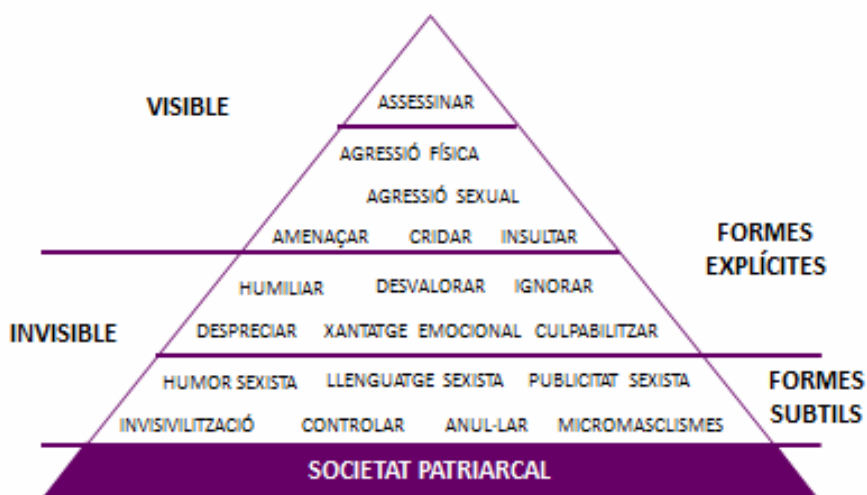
VISIBLE

ASSESSINAR

AGRESSIÓ FÍSICA

AGRESSIÓ SEXUAL

AMENAÇAR CRIDAR INSULTAR

FORMES EXPLÍCITES

HUMILIAR DESVALORAR IGNORAR

INVISIBLE

DESPRECIAR XANTATGE EMOCIONAL CULPABILITZAR

HUMOR SEXISTA LLENGUATGE SEXISTA PUBLICITAT SEXISTA

FORMES SUBTILS

INVISIVILITZACIÓ CONTROLAR ANUL-LAR MICROMASCLISMES

SOCIETAT PATRIARCAL